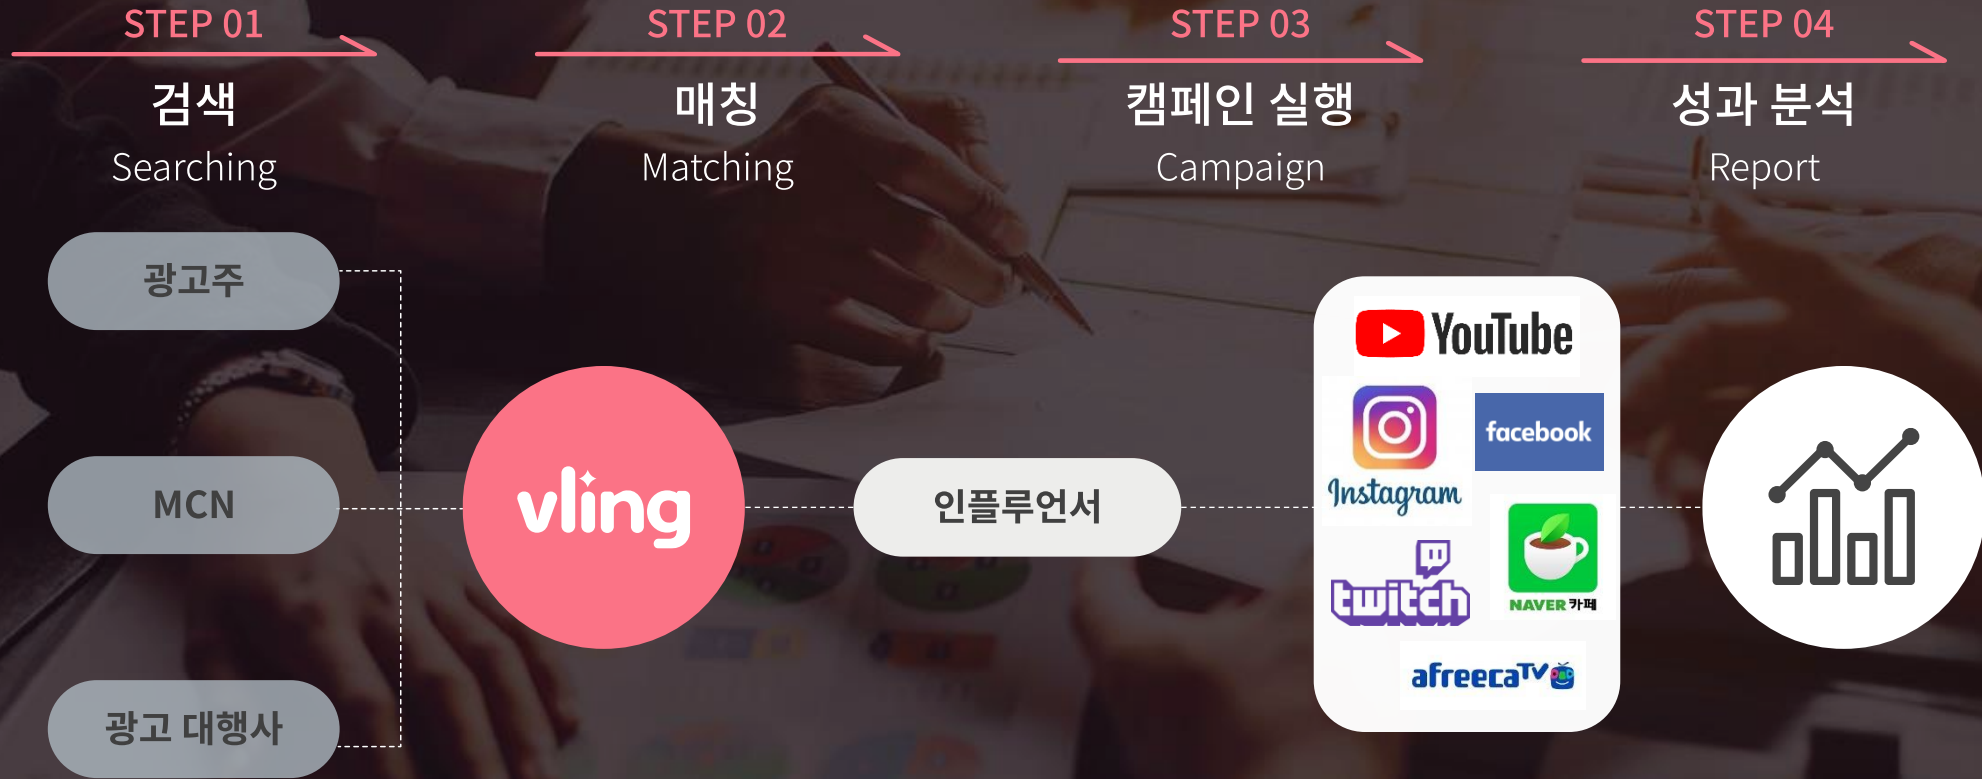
STEP 01
검색
Searching

STEP 02
매칭
Matching

STEP 03
캠페인 실행
Campaign

STEP 04
성과 분석
Report

광고주

MCN

광고 대행사

vling

인플루언서

YouTube

Instagram

facebook

twitch

NAVER 카페

afreecaTV